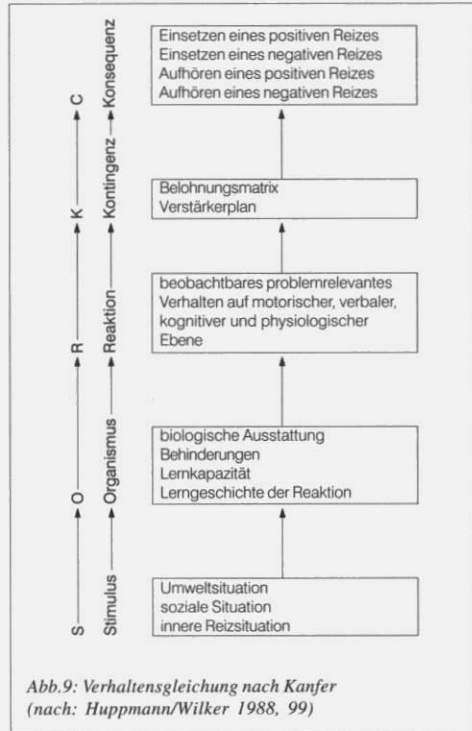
S → O → R → K → C

Stimulus → Organismus → Reaktion → Kontingenz → Konsequenz

Einsetzen eines positiven Reizes
Einsetzen eines negativen Reizes
Aufhören eines positiven Reizes
Aufhören eines negativen Reizes

Belohnungsmatrix
Verstärkerplan

beobachtbares problemrelevantes Verhalten auf motorischer, verbaler, kognitiver und physiologischer Ebene

biologische Ausstattung
Behinderungen
Lernkapazität
Lerngeschichte der Reaktion

Umweltsituation
soziale Situation
innere Reizsituation

Abb.9: Verhaltensgleichung nach Kanfer (nach: Huppmann/Wilker 1988, 99)